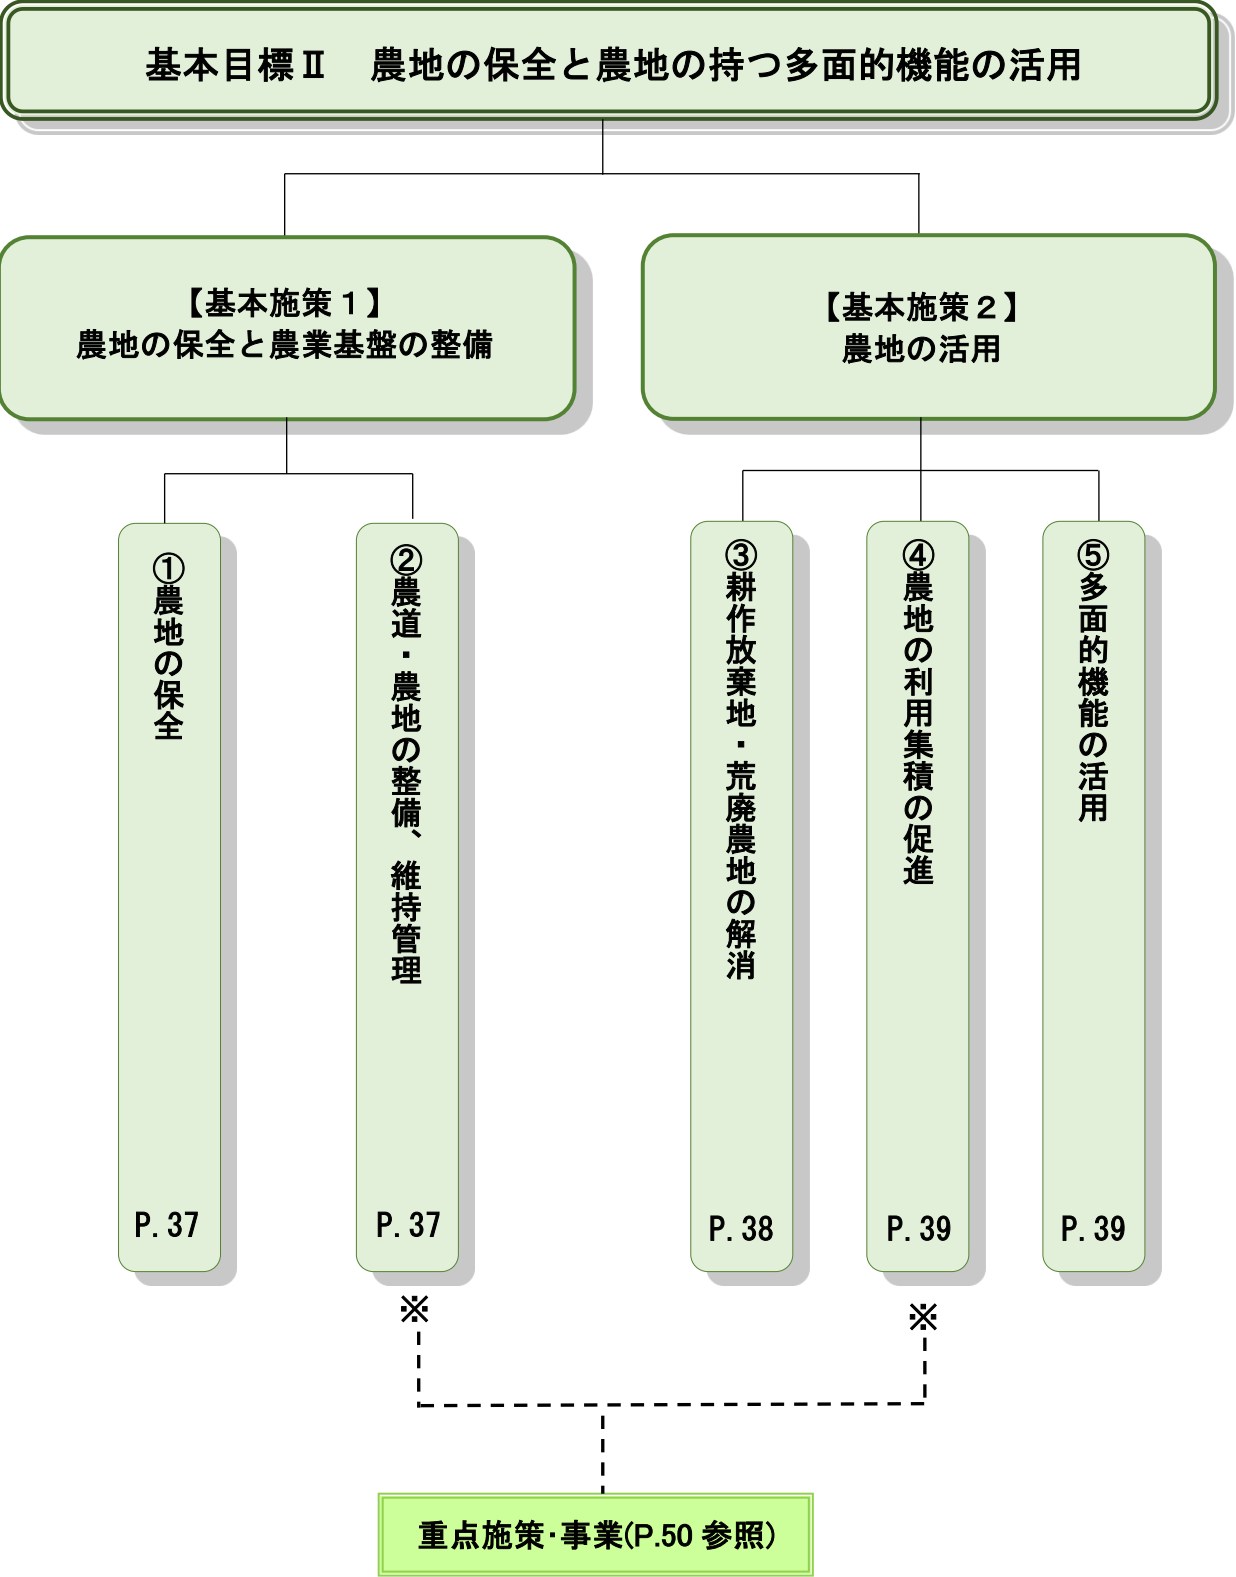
基本目標Ⅱ　農地の保全と農地の持つ多面的機能の活用

【基本施策１】
農地の保全と農業基盤の整備

【基本施策２】
農地の活用

①農地の保全

P. 37

②農道・農地の整備、維持管理

P. 37

③耕作放棄地・荒廃農地の解消

P. 38

④農地の利用集積の促進

P. 39

⑤多面的機能の活用

P. 39

※

※

重点施策･事業(P.50 参照)